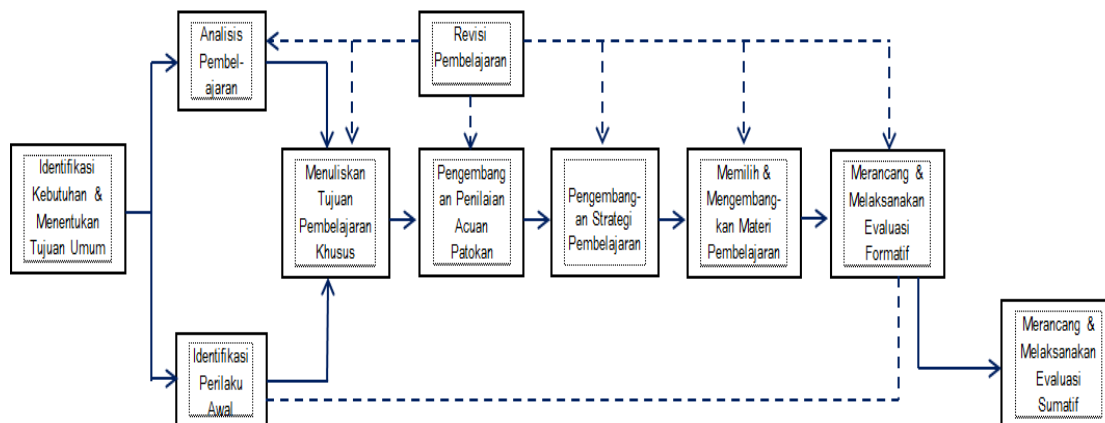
Identifikasi Kebutuhan & Menentukan Tujuan Umum

Analisis Pembelajaran

Revisi Pembelajaran

Identifikasi Perilaku Awal

Menuliskan Tujuan Pembelajaran Khusus

Pengembangan Penilaian Acuan Patokan

Pengembangan Strategi Pembelajaran

Memilih & Mengembangkan Materi Pembelajaran

Merancang & Melaksanakan Evaluasi Formatif

Merancang & Melaksanakan Evaluasi Sumatif